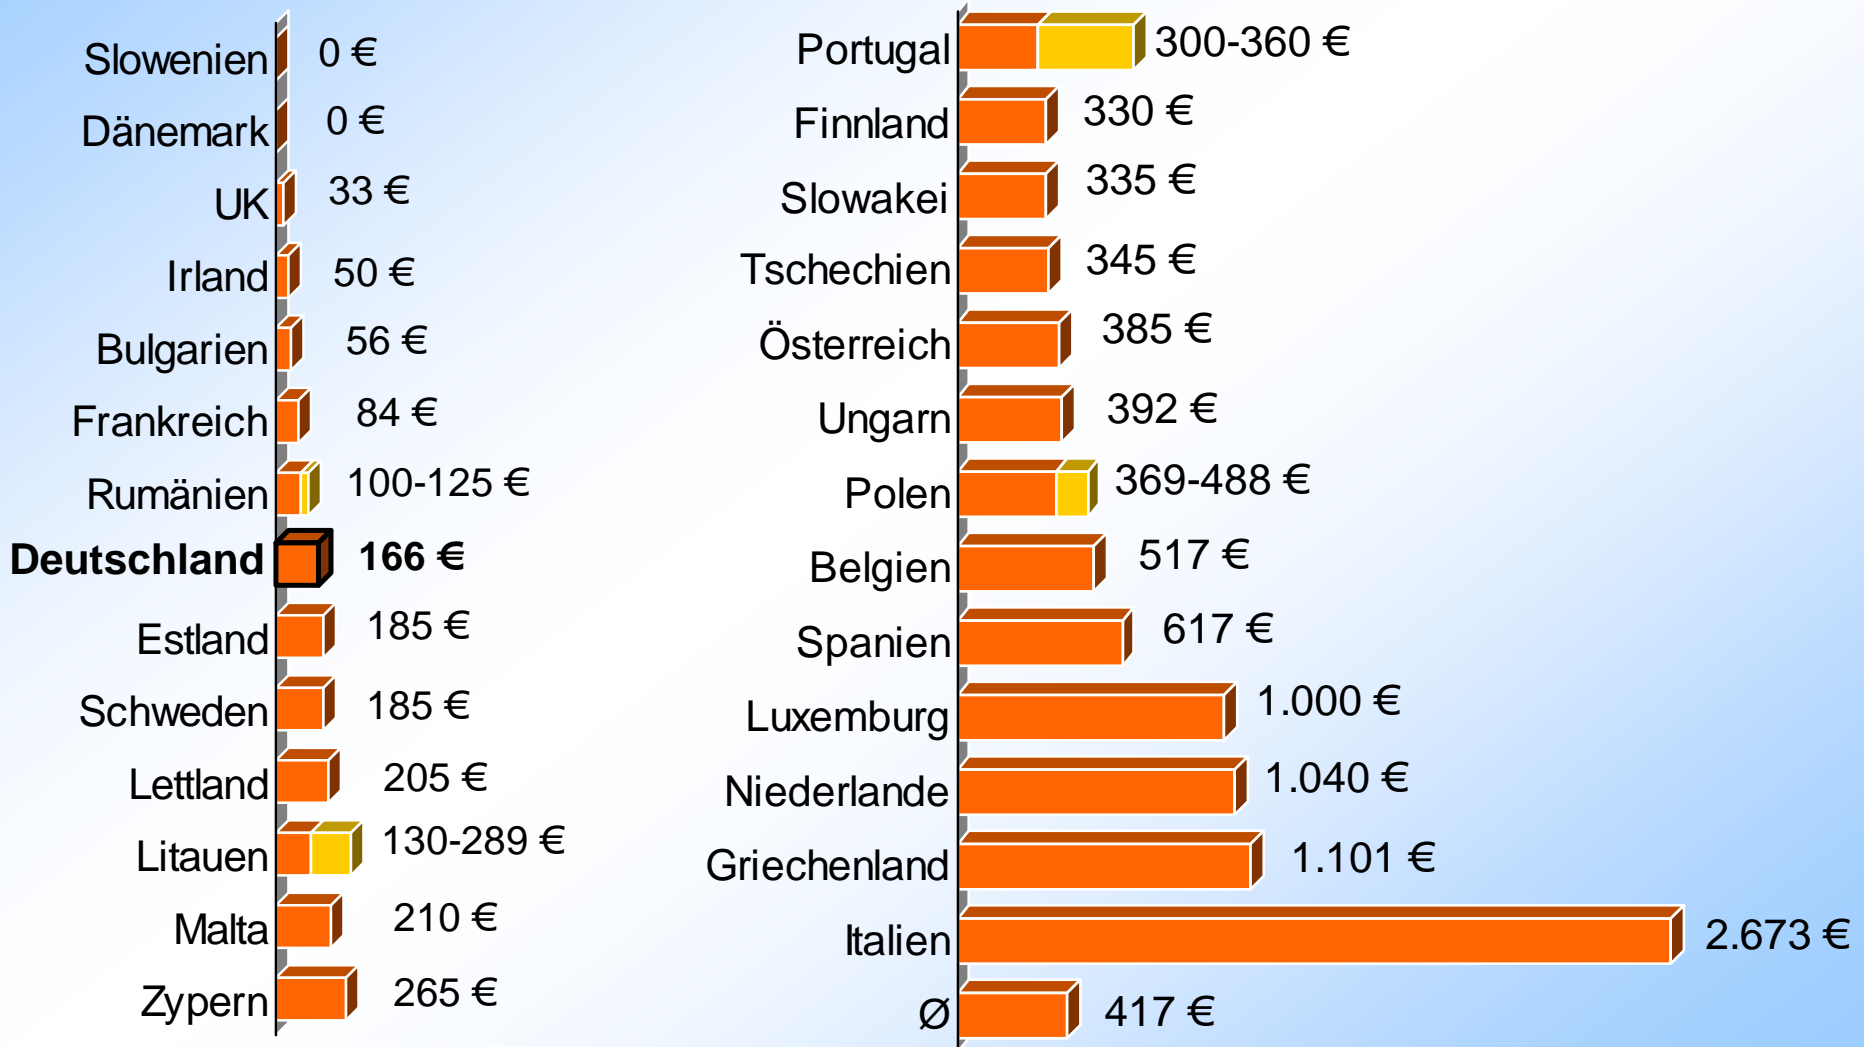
| Land | Betrag |
|---|---|
| Slowenien | 0 € |
| Dänemark | 0 € |
| UK | 33 € |
| Irland | 50 € |
| Bulgarien | 56 € |
| Frankreich | 84 € |
| Rumänien | 100-125 € |
| **Deutschland** | **166 €** |
| Estland | 185 € |
| Schweden | 185 € |
| Lettland | 205 € |
| Litauen | 130-289 € |
| Malta | 210 € |
| Zypern | 265 € |

| Land | Betrag |
|---|---|
| Portugal | 300-360 € |
| Finnland | 330 € |
| Slowakei | 335 € |
| Tschechien | 345 € |
| Österreich | 385 € |
| Ungarn | 392 € |
| Polen | 369-488 € |
| Belgien | 517 € |
| Spanien | 617 € |
| Luxemburg | 1.000 € |
| Niederlande | 1.040 € |
| Griechenland | 1.101 € |
| Italien | 2.673 € |
| Ø | 417 € |